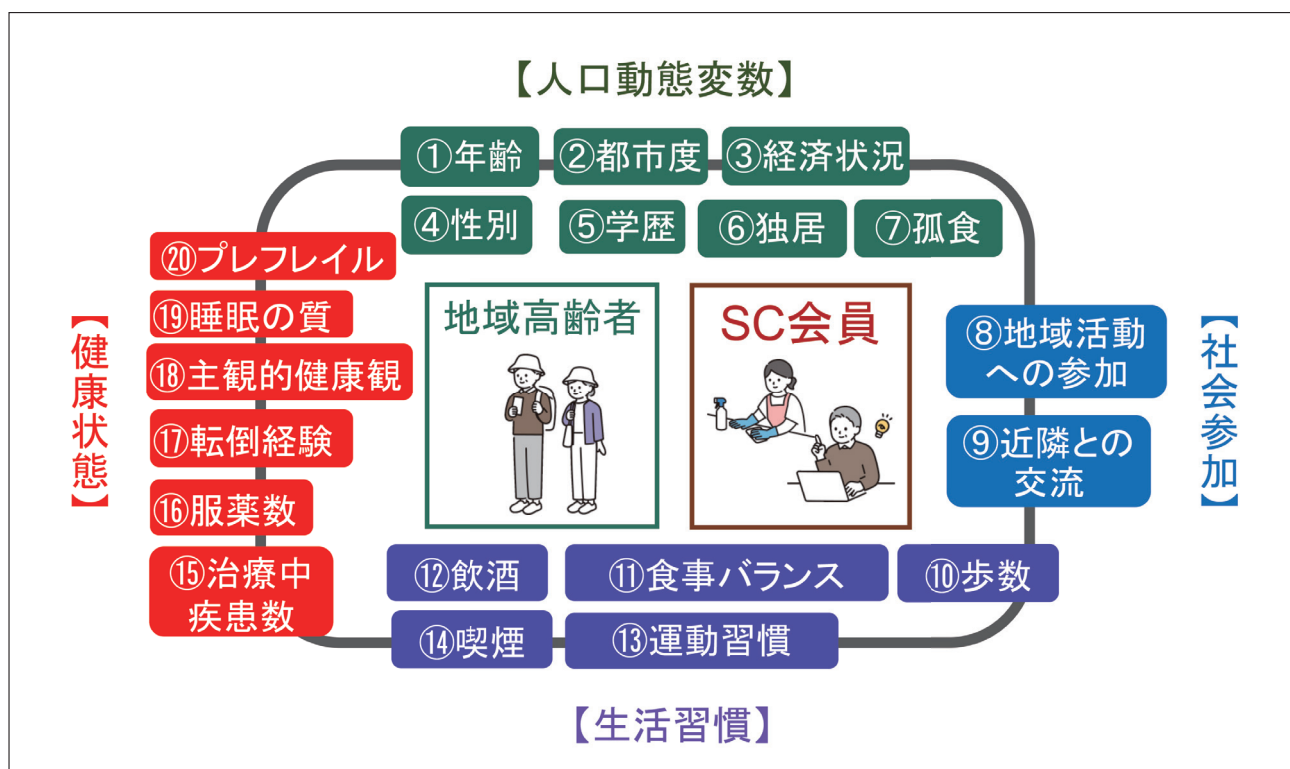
【人口動態変数】

①年齢 ②都市度 ③経済状況
④性別 ⑤学歴 ⑥独居 ⑦孤食

【健康状態】

⑳プレフレイル
⑲睡眠の質
⑱主観的健康観
⑰転倒経験
⑯服薬数
⑮治療中疾患数

地域高齢者

SC会員

【社会参加】

⑧地域活動への参加
⑨近隣との交流

⑫飲酒 ⑪食事バランス ⑩歩数
⑭喫煙 ⑬運動習慣

【生活習慣】